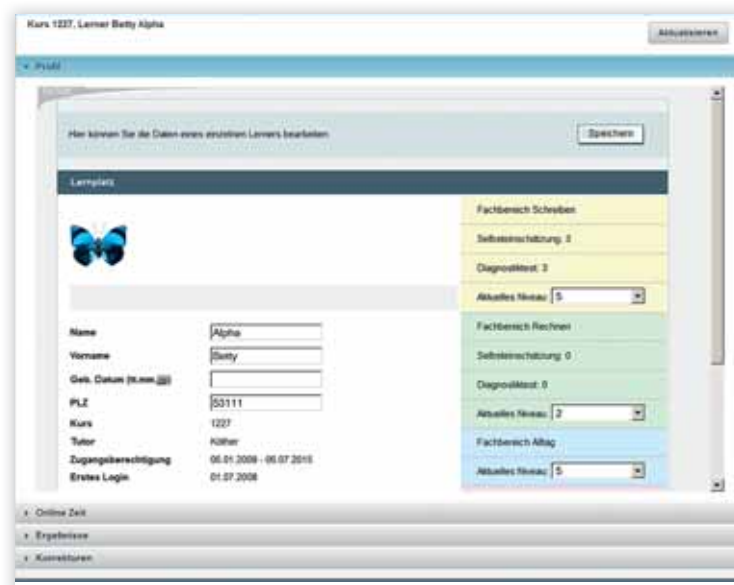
Kurs 1227, Lerner Betty Alpha

Aktualisieren

Profil

Hier können Sie die Daten eines einzelnen Lerners bearbeiten

Speichern

Lernplatz

Fachbereich Schreiben

Selbsteinschätzung: 3

Diagnosttest: 3

Aktuelles Niveau 5

Fachbereich Rechnen

Selbsteinschätzung: 0

Diagnosttest: 0

Aktuelles Niveau 2

Fachbereich Alltag

Aktuelles Niveau 5

| | |
|---|---|
| Name | Alpha |
| Vorname | Betty |
| Geb. Datum (tt.mm.jjjj) | |
| PLZ | 53111 |
| Kurs | 1227 |
| Tutor | Köther |
| Zugangsberechtigung | 05.01.2008 - 05.07.2015 |
| Erstes Login | 01.07.2008 |

Online Zeit

Ergebnisse

Korrekturen